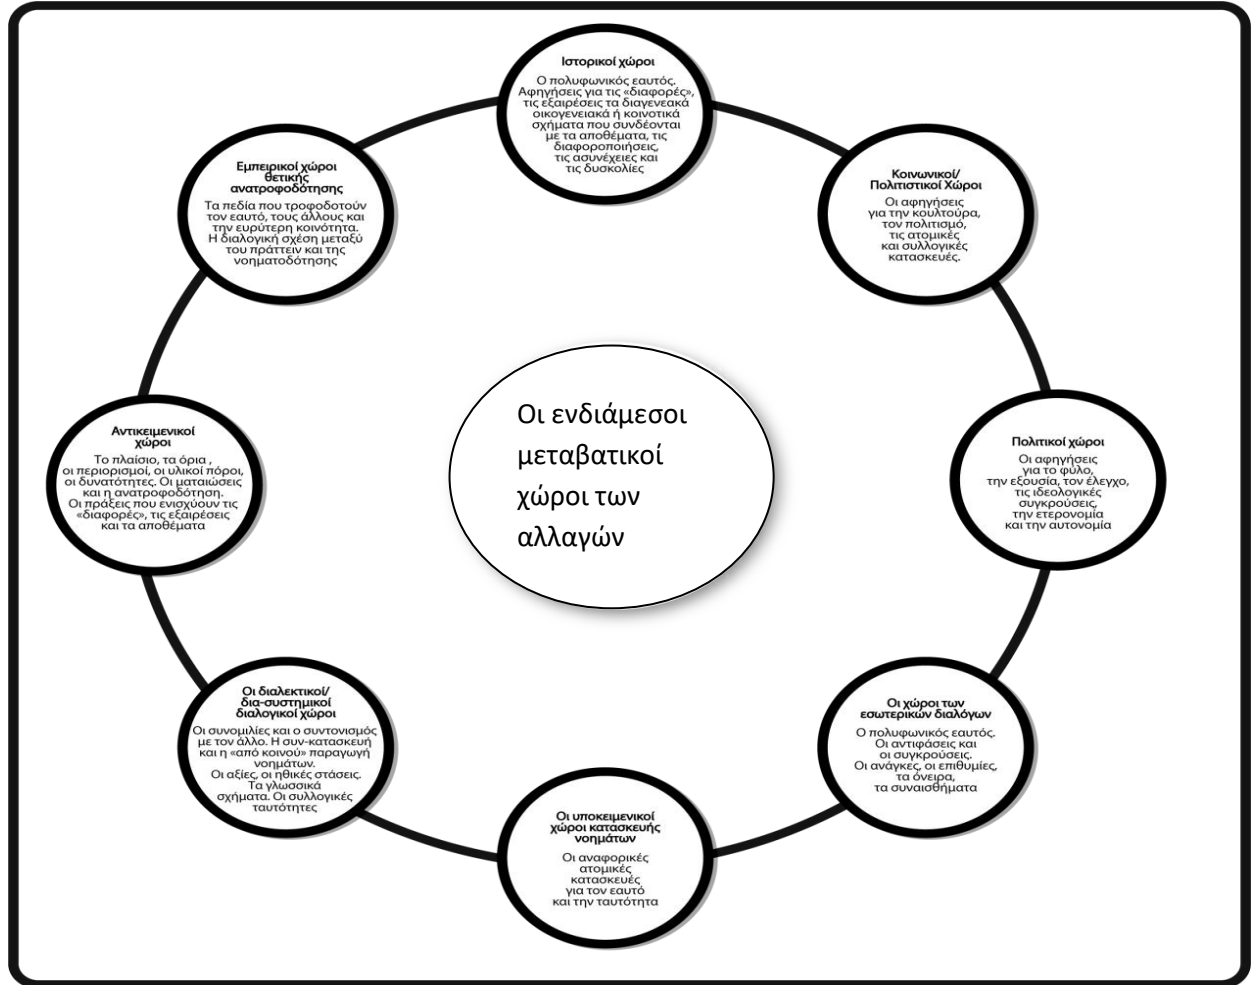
Ιστορικοί χώροι

Ο πολυφωνικός εαυτός. Αφηγήσεις για τις «διαφορές», τις εξαιρέσεις τα διαγενεακά οικογενειακά ή κοινοτικά σχήματα που συνδέονται με τα αποθέματα, τις διαφοροποιήσεις, τις ασυνέχειες και τις δυσκολίες

Κοινωνικοί/ Πολιτιστικοί Χώροι

Οι αφηγήσεις για την κουλτούρα, τον πολιτισμό, τις ατομικές και συλλογικές κατασκευές.

Πολιτικοί χώροι

Οι αφηγήσεις για το φύλο, την εξουσία, τον έλεγχο, τις ιδεολογικές συγκρούσεις, την ετερονομία και την αυτονομία

Οι χώροι των εσωτερικών διαλόγων

Ο πολυφωνικός εαυτός. Οι αντιφάσεις και οι συγκρούσεις. Οι ανάγκες, οι επιθυμίες, τα όνειρα, τα συναισθήματα

Οι υποκειμενικοί χώροι κατασκευής νοημάτων

Οι αναφορικές ατομικές κατασκευές για τον εαυτό και την ταυτότητα

Οι διαλεκτικοί/ δια-συστημικοί διαλογικοί χώροι

Οι συνομιλίες και ο συντονισμός με τον άλλο. Η συν-κατασκευή και η «από κοινού» παραγωγή νοημάτων. Οι αξίες, οι ηθικές στάσεις. Τα γλωσσικά σχήματα. Οι συλλογικές ταυτότητες

Αντικειμενικοί χώροι

Το πλαίσιο, τα όρια , οι περιορισμοί, οι υλικοί πόροι, οι δυνατότητες. Οι ματαιώσεις και η ανατροφοδότηση. Οι πράξεις που ενισχύουν τις «διαφορές», τις εξαιρέσεις και τα αποθέματα

Εμπειρικοί χώροι θετικής ανατροφοδότησης

Τα πεδία που τροφοδοτούν τον εαυτό, τους άλλους και την ευρύτερη κοινότητα. Η διαλογική σχέση μεταξύ του πράττειν και της νοηματοδότησης

Οι ενδιάμεσοι μεταβατικοί χώροι των αλλαγών